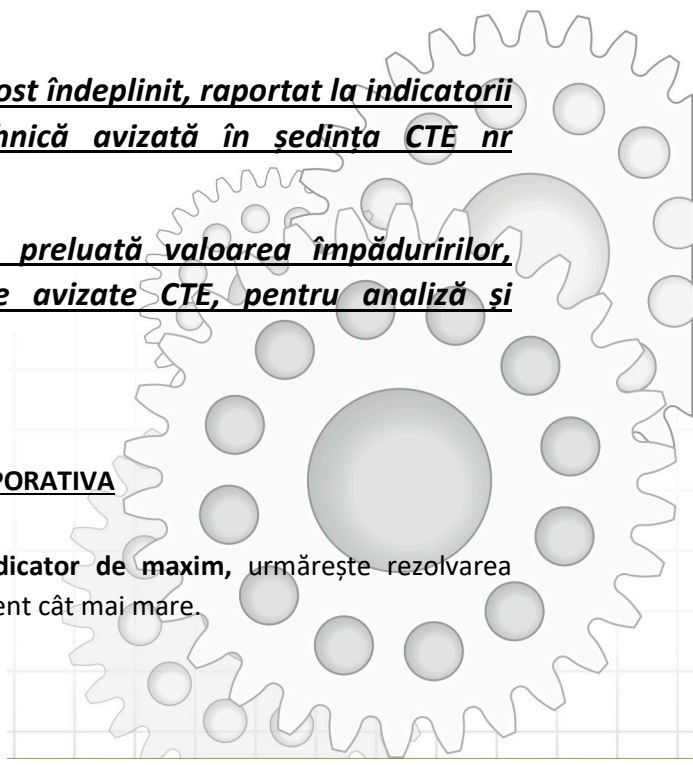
ost îndeplinit, raportat la indicatorii
nică avizată în ședința CTE nr

preluată valoarea împăduririlor,
e avizate CTE, pentru analiză și

PORATIVA

dicator de maxim, urmărește rezolvarea
ent cât mai mare.